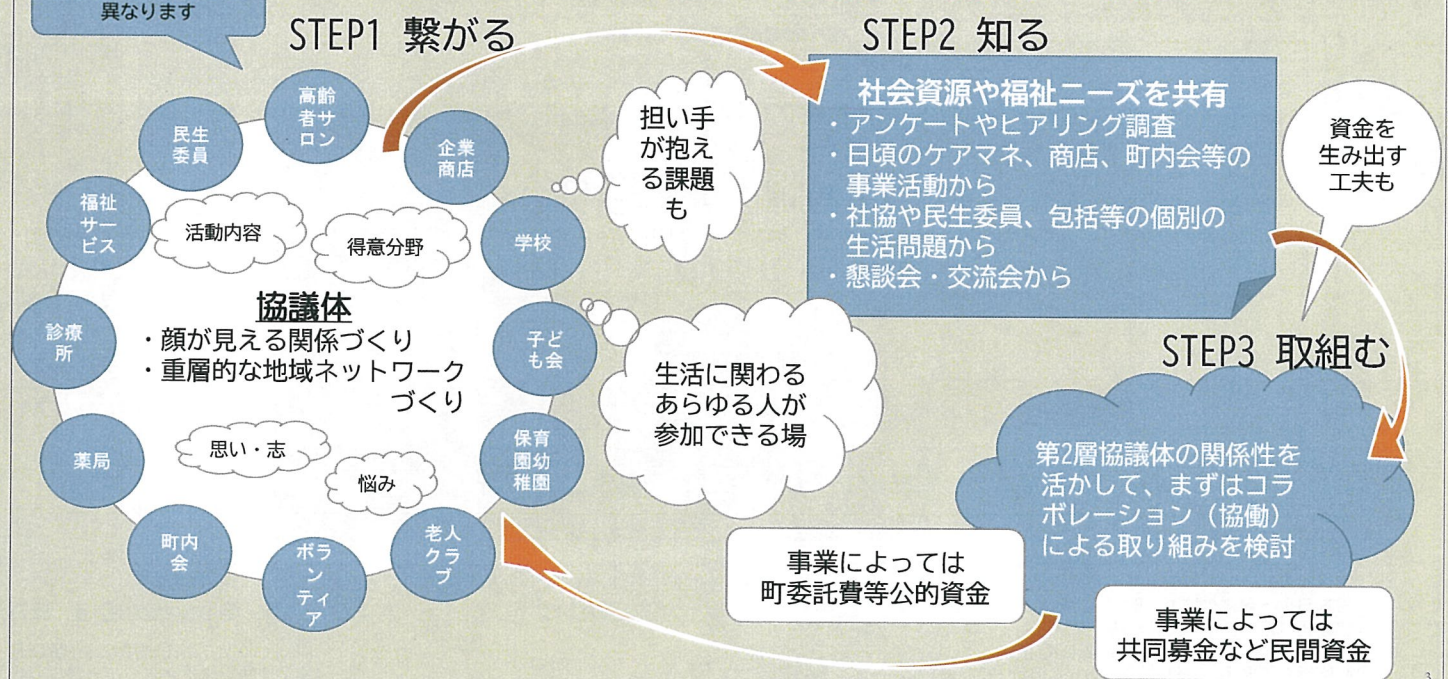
異なります

STEP1 繋がる

高齢者サロン

民生委員

企業商店

福祉サービス

活動内容

得意分野

学校

診療所

協議体
・顔が見える関係づくり
・重層的な地域ネットワークづくり

子ども会

薬局

思い・志

悩み

保育園幼稚園

町内会

ボランティア

老人クラブ

担い手が抱える課題も

生活に関わるあらゆる人が参加できる場

STEP2 知る

社会資源や福祉ニーズを共有
・アンケートやヒアリング調査
・日頃のケアマネ、商店、町内会等の事業活動から
・社協や民生委員、包括等の個別の生活問題から
・懇談会・交流会から

資金を生み出す工夫も

STEP3 取組む

第2層協議体の関係性を活かして、まずはコラボレーション（協働）による取り組みを検討

事業によっては町委託費等公的資金

事業によっては共同募金など民間資金

3